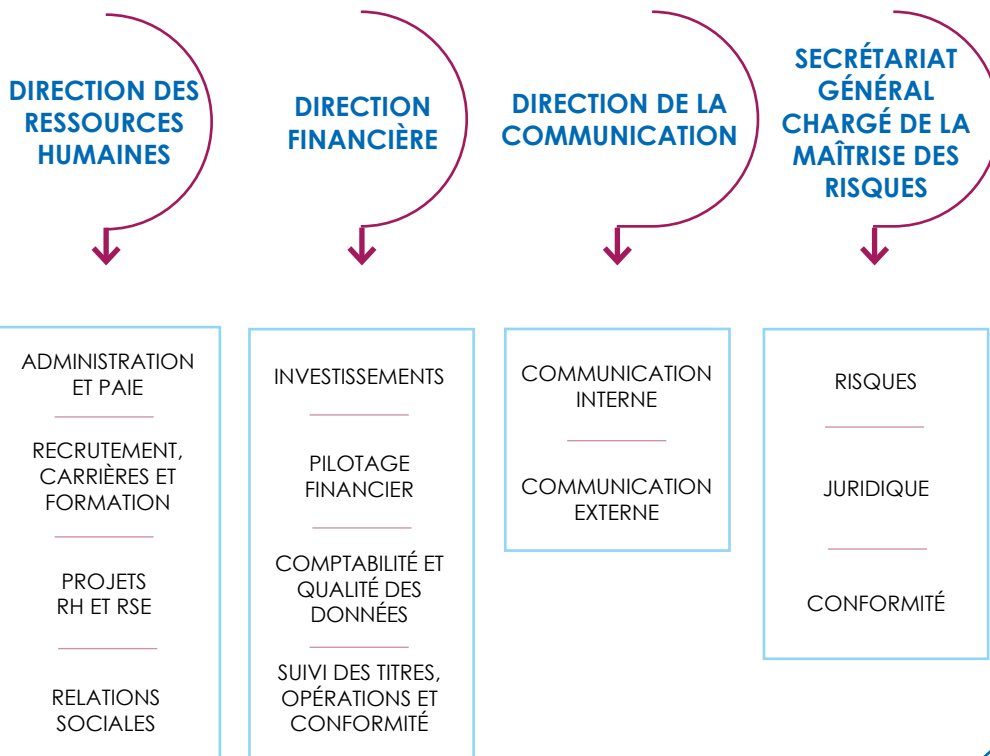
DIRECTION DES RESSOURCES HUMAINES

ADMINISTRATION ET PAIE

RECRUTEMENT, CARRIÈRES ET FORMATION

PROJETS RH ET RSE

RELATIONS SOCIALES

DIRECTION FINANCIÈRE

INVESTISSEMENTS

PILOTAGE FINANCIER

COMPTABILITÉ ET QUALITÉ DES DONNÉES

SUIVI DES TITRES, OPÉRATIONS ET CONFORMITÉ

DIRECTION DE LA COMMUNICATION

COMMUNICATION INTERNE

COMMUNICATION EXTERNE

SECRÉTARIAT GÉNÉRAL CHARGÉ DE LA MAÎTRISE DES RISQUES

RISQUES

JURIDIQUE

CONFORMITÉ